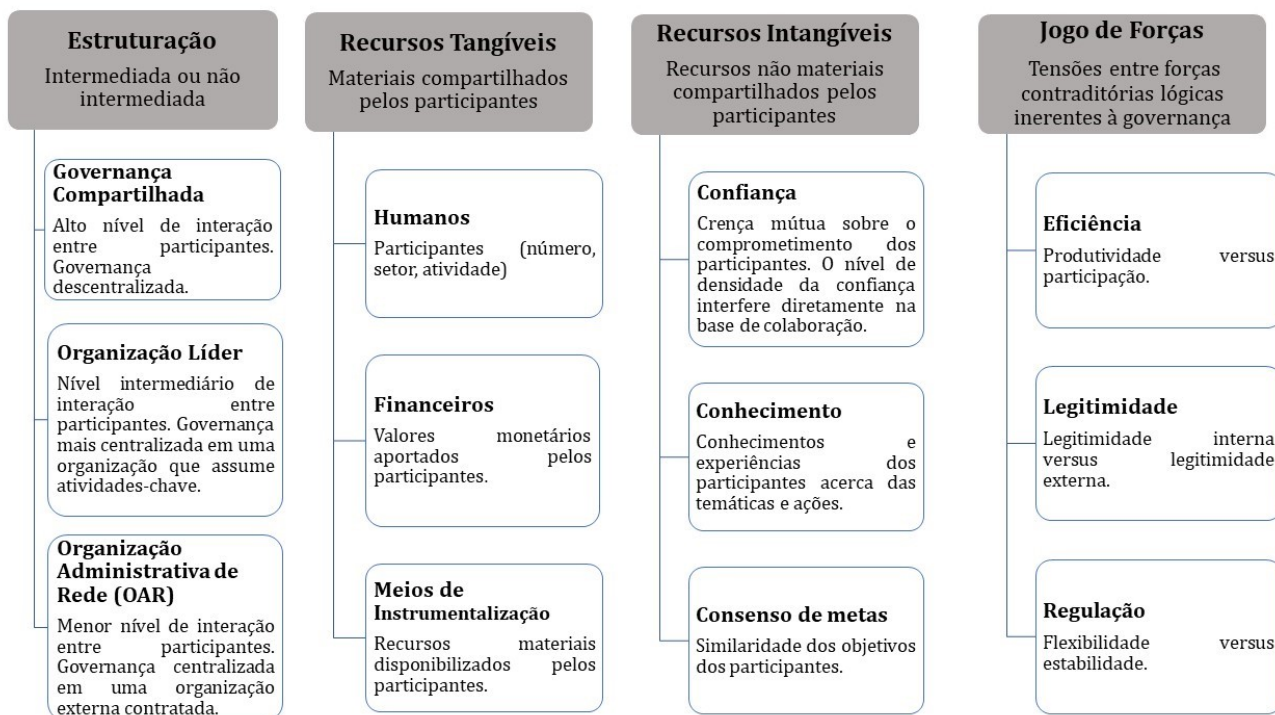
Estruturação
Intermediada ou não intermediada

Governança Compartilhada
Alto nível de interação entre participantes. Governança descentralizada.

Organização Líder
Nível intermediário de interação entre participantes. Governança mais centralizada em uma organização que assume atividades-chave.

Organização Administrativa de Rede (OAR)
Menor nível de interação entre participantes. Governança centralizada em uma organização externa contratada.

Recursos Tangíveis
Materiais compartilhados pelos participantes

Humanos
Participantes (número, setor, atividade)

Financeiros
Valores monetários aportados pelos participantes.

Meios de Instrumentalização
Recursos materiais disponibilizados pelos participantes.

Recursos Intangíveis
Recursos não materiais compartilhados pelos participantes

Confiança
Crença mútua sobre o comprometimento dos participantes. O nível de densidade da confiança interfere diretamente na base de colaboração.

Conhecimento
Conhecimentos e experiências dos participantes acerca das temáticas e ações.

Consenso de metas
Similaridade dos objetivos dos participantes.

Jogo de Forças
Tensões entre forças contraditórias lógicas inerentes à governança

Eficiência
Produtividade versus participação.

Legitimidade
Legitimidade interna versus legitimidade externa.

Regulação
Flexibilidade versus estabilidade.